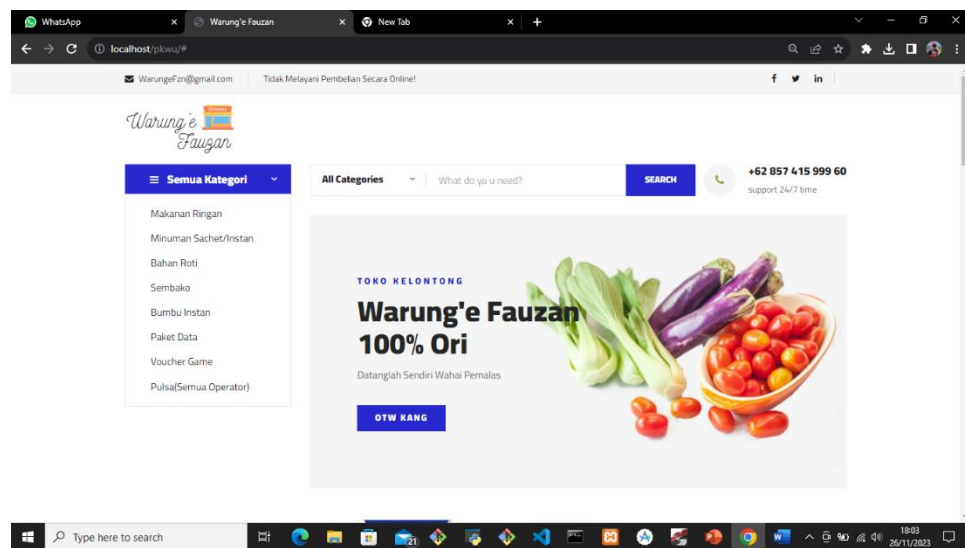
WhatsApp ×
Warung'e Fauzan ×
New Tab ×
+

localhost/pkwu/#

WarungeFzn@gmail.com
Tidak Melayani Pembelian Secara Online!

f in

Warung'e Fauzan

Semua Kategori

All Categories
What do yo u need?
SEARCH
+62 857 415 999 60
support 24/7 time

Makanan Ringan
Minuman Sachet/Instan
Bahan Roti
Sembako
Bumbu Instan
Paket Data
Voucher Game
Pulsa(Semua Operator)

TOKO KELONTONG
Warung'e Fauzan 100% Ori
Datanglah Sendiri Wahai Pemalas
OTW KANG

Type here to search
18:03
26/11/2023